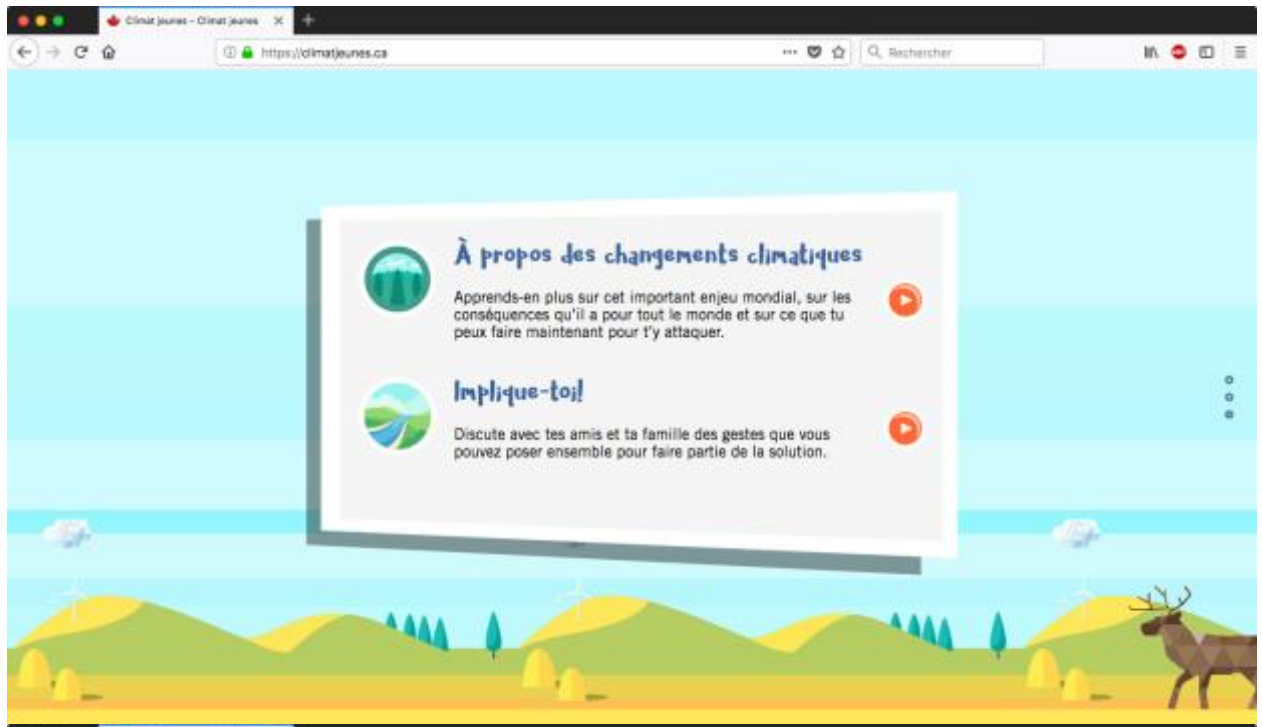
Climat jeunes – Climat jeunes

https://climatjeunes.ca

Rechercher

À propos des changements climatiques

Apprends-en plus sur cet important enjeu mondial, sur les conséquences qu'il a pour tout le monde et sur ce que tu peux faire maintenant pour t'y attaquer.

Implique-toi!

Discute avec tes amis et ta famille des gestes que vous pouvez poser ensemble pour faire partie de la solution.